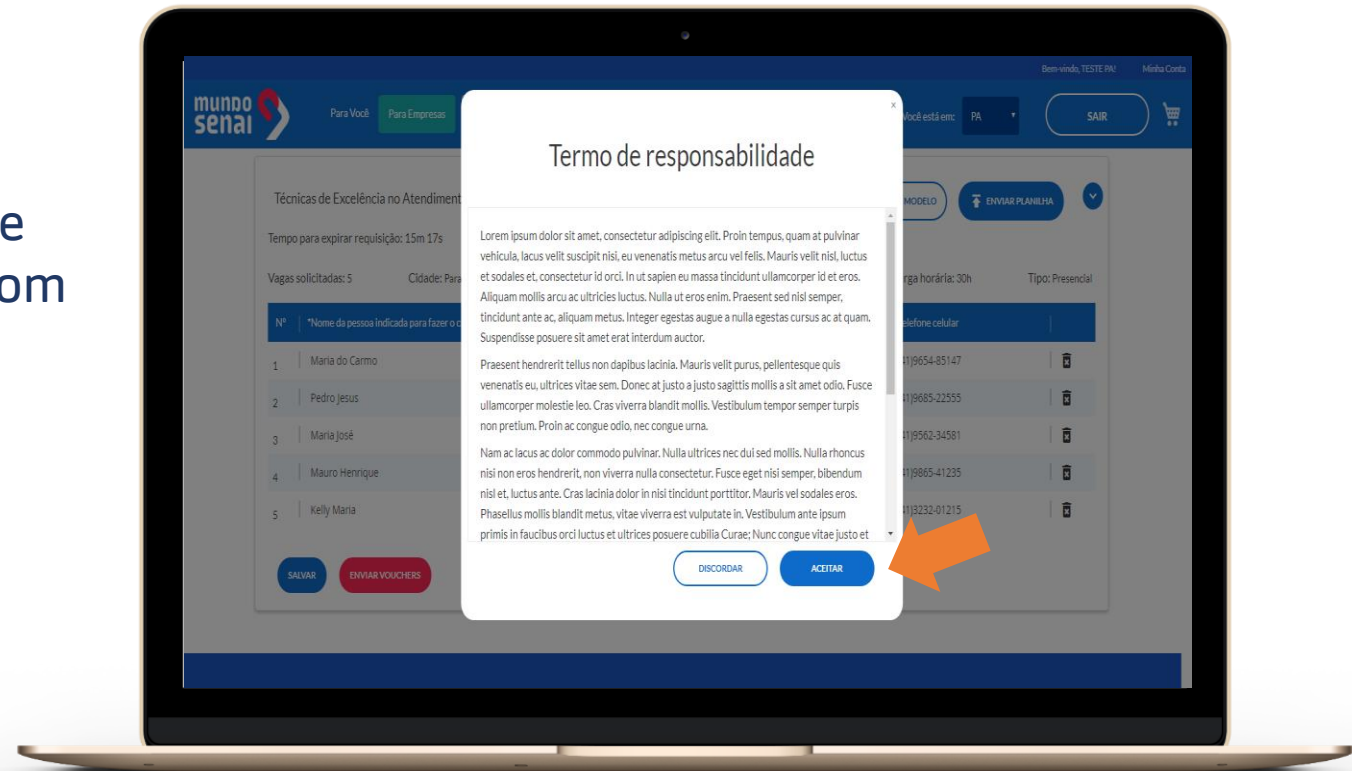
e
om

Bem-vindo, TESTE PA! Minha Conta

mundo senai

Para Você Para Empresas

Você está em: PA

SAIR

Técnicas de Excelência no Atendiment

Tempo para expirar requisição: 15m 17s

Vagas solicitadas: 5 Cidade: Para

MODELO ENVIAR PLANILHA

rga horária: 30h Tipo: Presencial

| Nº | *Nome da pessoa indicada para fazer o c | elefone celular |
|---|---|---|
| 1 | Maria do Carmo | 1)9654-85147 |
| 2 | Pedro Jesus | 1)9685-22555 |
| 3 | Maria José | 1)9562-34581 |
| 4 | Mauro Henrique | 1)9865-41235 |
| 5 | Kelly Maria | 1)3232-01215 |

SALVAR ENVIAR VOUCHERS

×

Termo de responsabilidade

Lorem ipsum dolor sit amet, consectetur adipiscing elit. Proin tempus, quam at pulvinar vehicula, lacus velit suscipit nisi, eu venenatis metus arcu vel felis. Mauris velit nisl, luctus et sodales et, consectetur id orci. In ut sapien eu massa tincidunt ullamcorper id et eros. Aliquam mollis arcu ac ultricies luctus. Nulla ut eros enim. Praesent sed nisl semper, tincidunt ante ac, aliquam metus. Integer egestas augue a nulla egestas cursus ac at quam. Suspendisse posuere sit amet erat interdum auctor.

Praesent hendrerit tellus non dapibus lacinia. Mauris velit purus, pellentesque quis venenatis eu, ultrices vitae sem. Donec at justo a justo sagittis mollis a sit amet odio. Fusce ullamcorper molestie leo. Cras viverra blandit mollis. Vestibulum tempor semper turpis non pretium. Proin ac congue odio, nec congue urna.

Nam ac lacus ac dolor commodo pulvinar. Nulla ultrices nec dui sed mollis. Nulla rhoncus nisi non eros hendrerit, non viverra nulla consectetur. Fusce eget nisi semper, bibendum nisl et, luctus ante. Cras lacinia dolor in nisi tincidunt porttitor. Mauris vel sodales eros. Phasellus mollis blandit metus, vitae viverra est vulputate in. Vestibulum ante ipsum primis in faucibus orci luctus et ultrices posuere cubilia Curae; Nunc congue vitae justo et

DISCORDAR ACEITAR